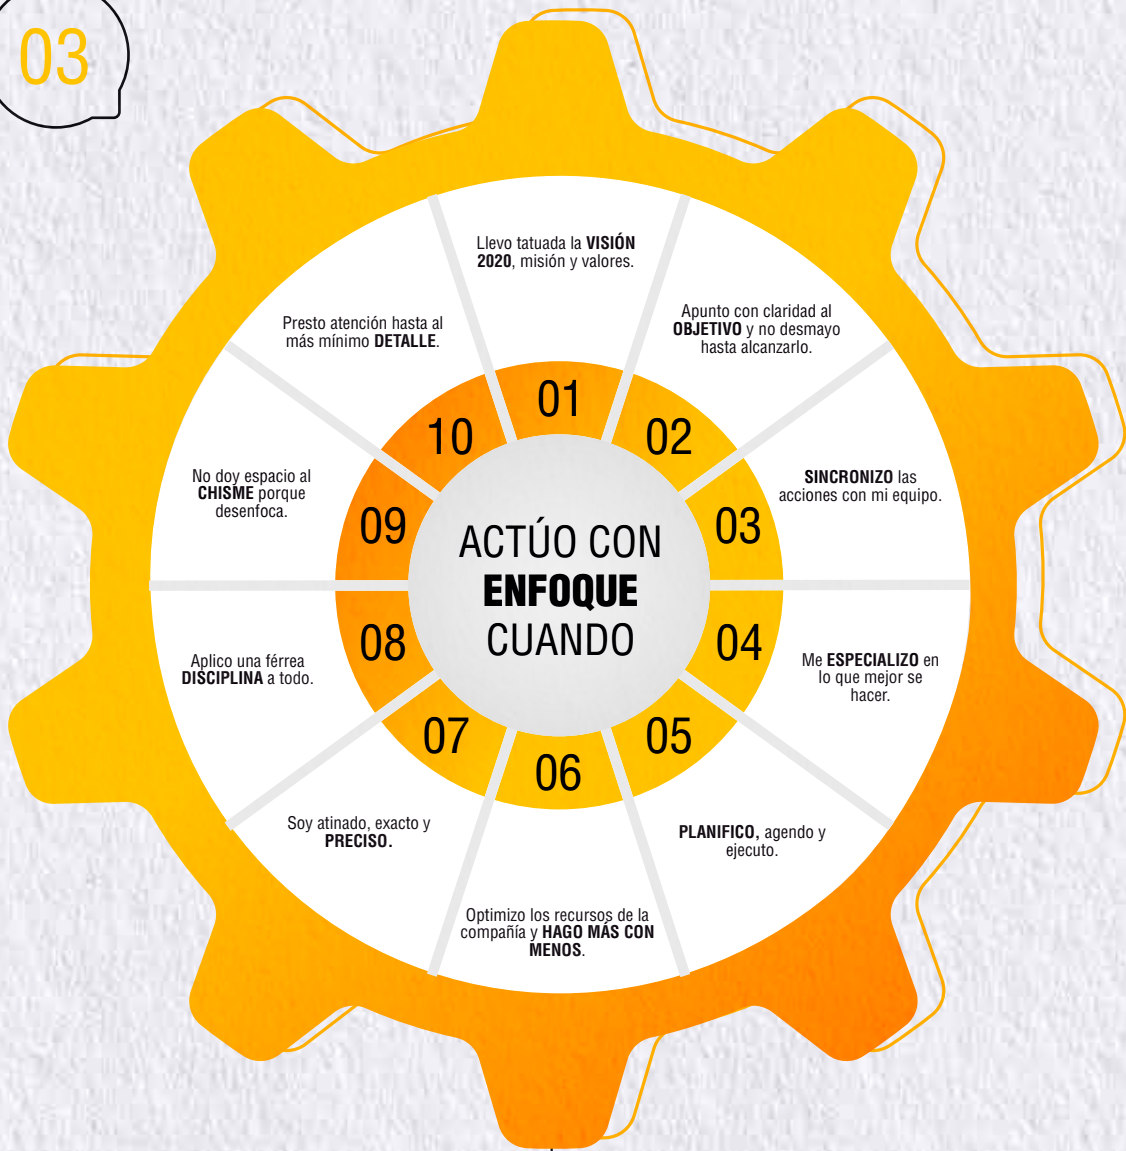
03

ACTÚO CON **ENFOQUE** CUANDO

01
Llevo tatuada la **VISIÓN 2020**, misión y valores.

02
Apunto con claridad al **OBJETIVO** y no desmayo hasta alcanzarlo.

03
**SINCRONIZO** las acciones con mi equipo.

04
Me **ESPECIALIZO** en lo que mejor se hacer.

05
**PLANIFICO,** agendo y ejecuto.

06
Optimizo los recursos de la compañía y **HAGO MÁS CON MENOS**.

07
Soy atinado, exacto y **PRECISO.**

08
Aplico una férrea **DISCIPLINA** a todo.

09
No doy espacio al **CHISME** porque desenfoca.

10
Presto atención hasta al más mínimo **DETALLE**.